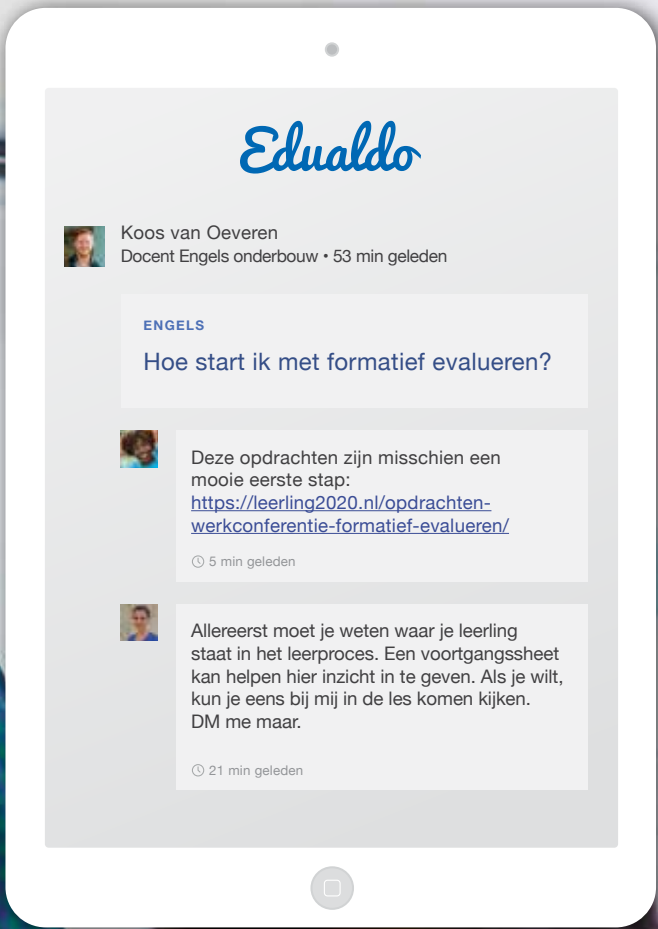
Edualdo

Koos van Oeveren
Docent Engels onderbouw • 53 min geleden

ENGELS
Hoe start ik met formatief evalueren?

Deze opdrachten zijn misschien een mooie eerste stap: https://leerling2020.nl/opdrachten-werkconferentie-formatief-evalueren/

5 min geleden

Allereerst moet je weten waar je leerling staat in het leerproces. Een voortgangssheet kan helpen hier inzicht in te geven. Als je wilt, kun je eens bij mij in de les komen kijken. DM me maar.

21 min geleden